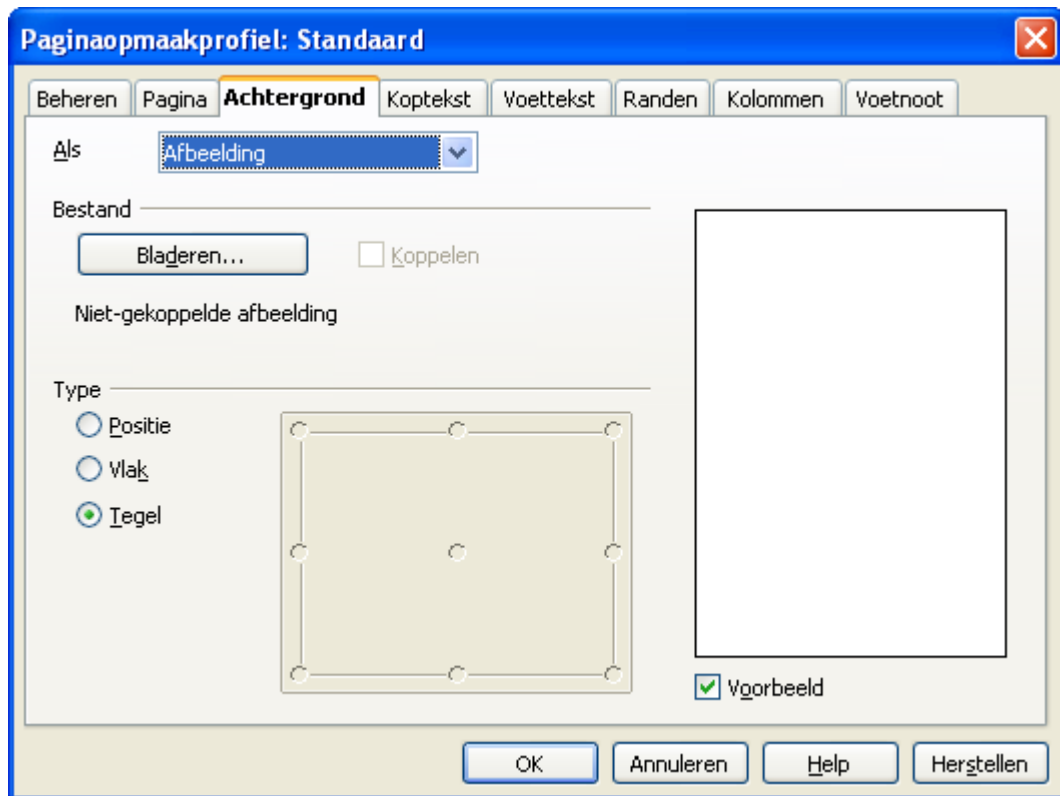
Paginaopmaakprofiel: Standaard

Beheren | Pagina | Achtergrond | Koptekst | Voettekst | Randen | Kolommen | Voetnoot

Als Afbeelding

Bestand

Bladeren...

Koppelen

Niet-gekoppelde afbeelding

Type

Positie

Vlak

Tegel

Voorbeeld

OK Annuleren Help Herstellen